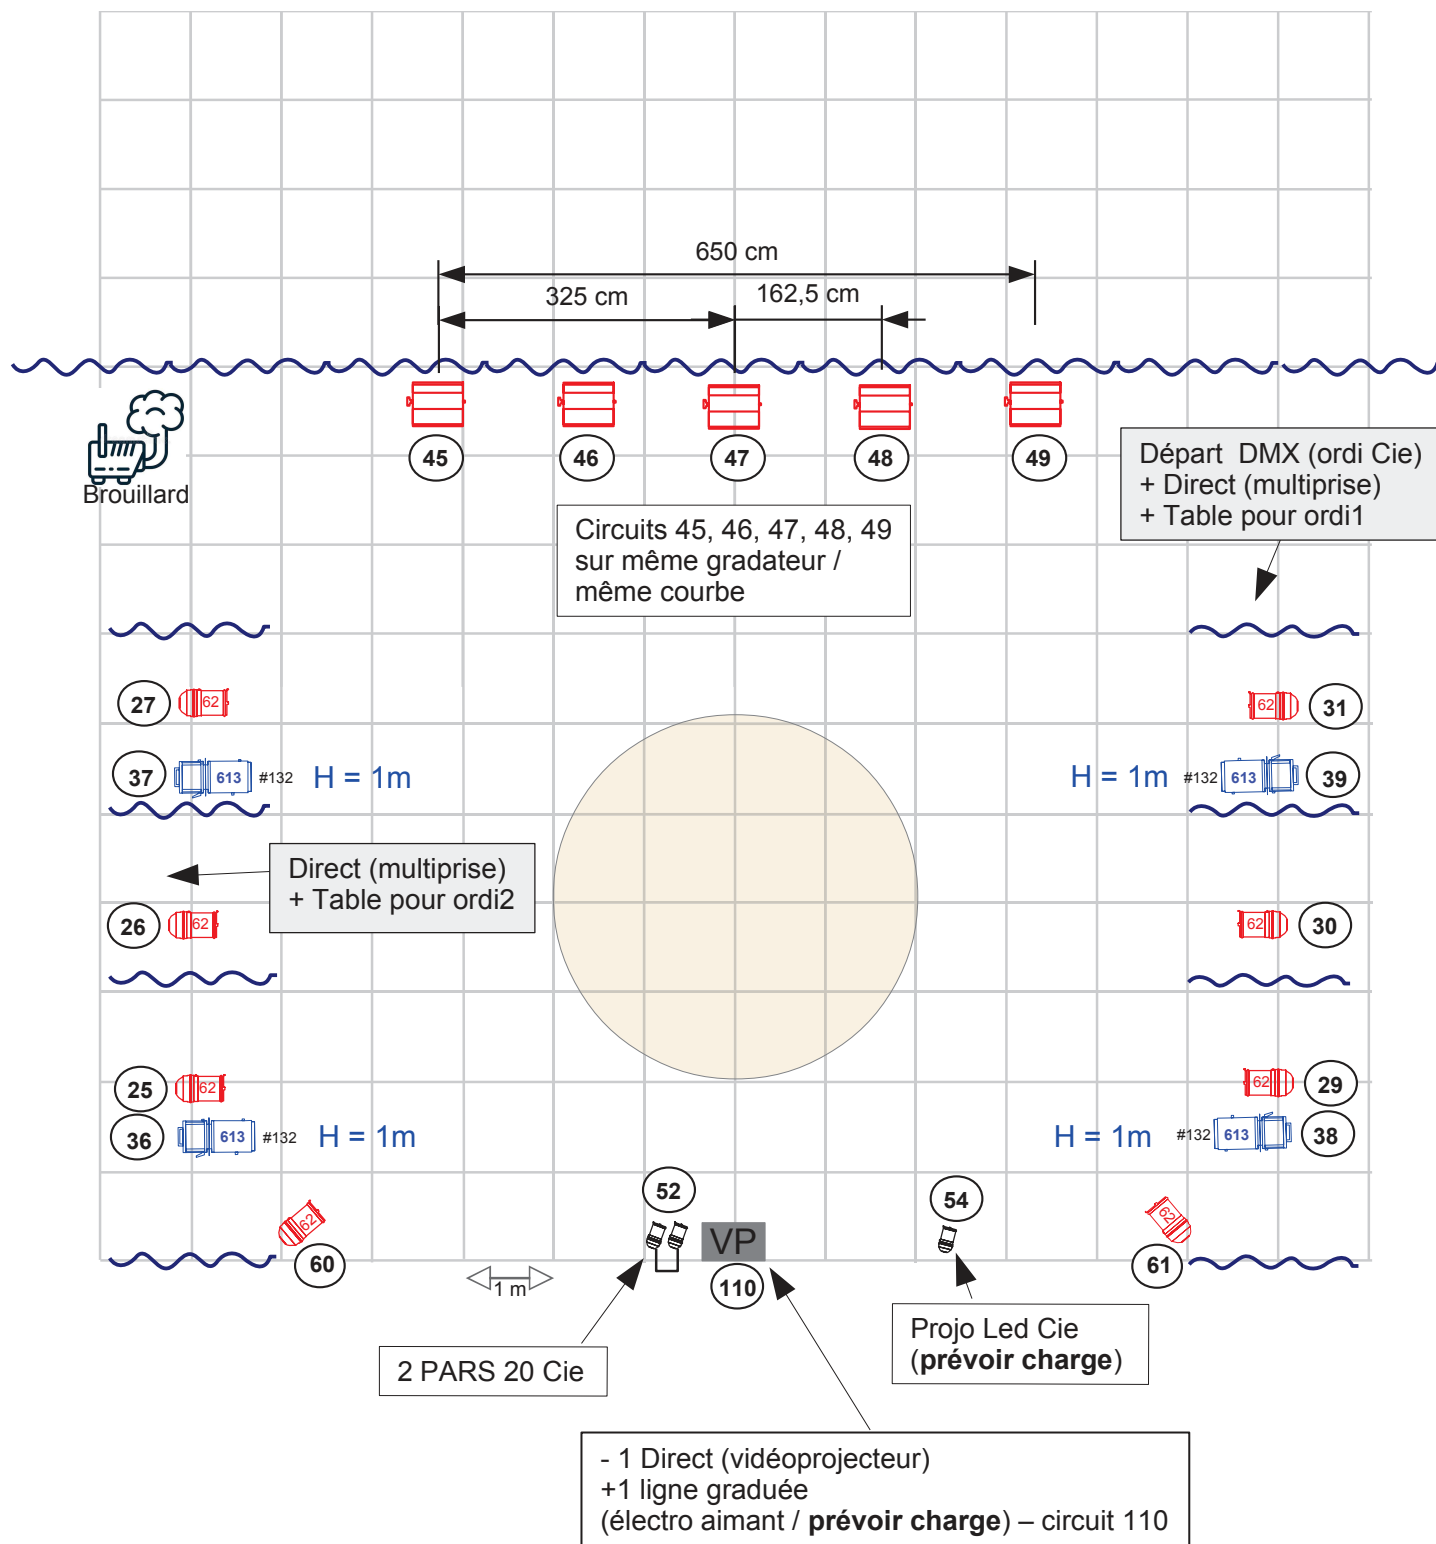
650 cm
325 cm
162,5 cm

Brouillard

45
46
47
48
49

Départ DMX (ordi Cie)
+ Direct (multiprise)
+ Table pour ordi1

Circuits 45, 46, 47, 48, 49
sur même gradateur /
même courbe

27 62
31 62

37 613 #132 H = 1m
H = 1m #132 613 39

Direct (multiprise)
+ Table pour ordi2

26 62
62 30

25 62
62 29

36 613 #132 H = 1m
H = 1m #132 613 38

52
54
VP
110
60
62
62
61
1 m

2 PARS 20 Cie

Projo Led Cie
(**prévoir charge**)

- 1 Direct (vidéoprojecteur)
+1 ligne graduée
(électro aimant / **prévoir charge**) – circuit 110